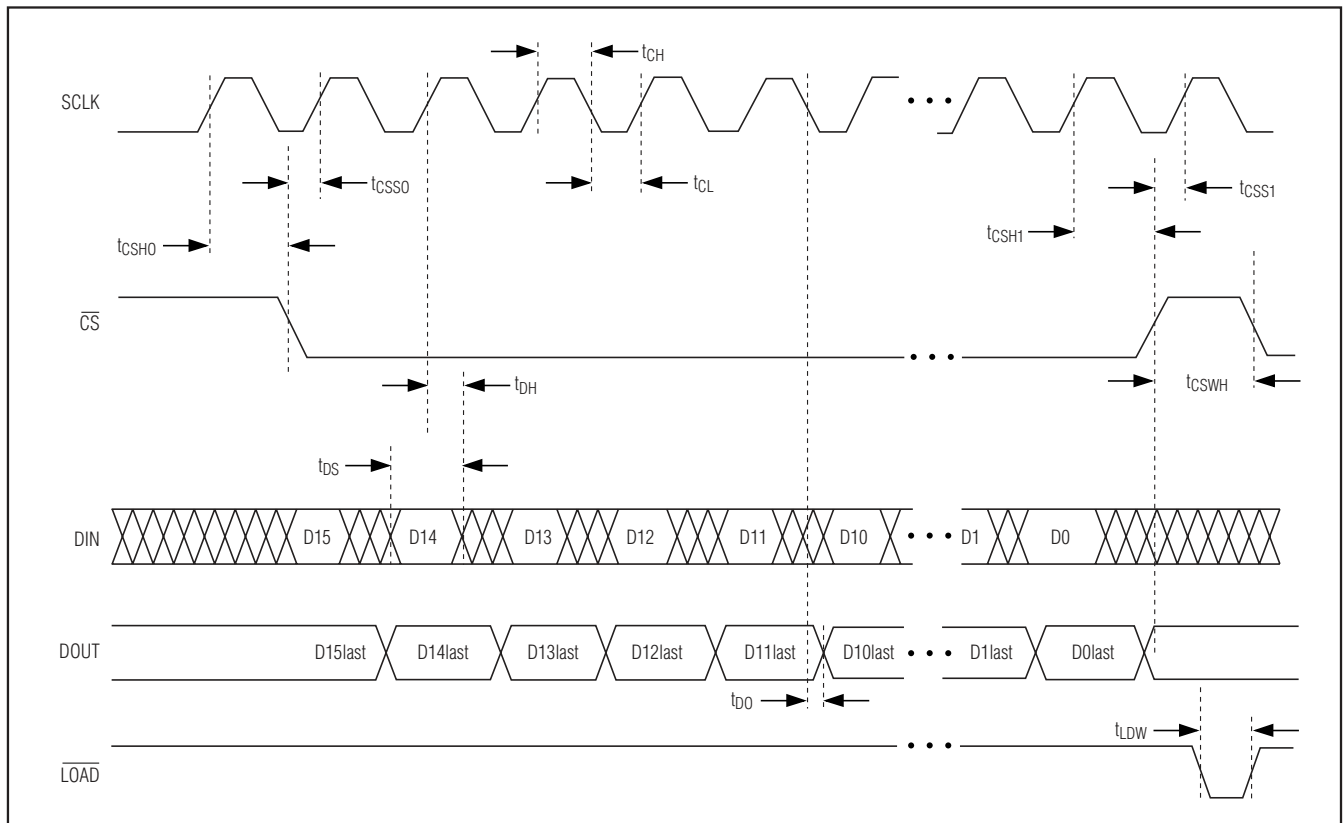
$t_{CH}$

SCLK

$t_{CSS0}$

$t_{CL}$

$t_{CSS1}$

$t_{CSH0}$

$t_{CSH1}$

$\overline{CS}$

$t_{DH}$

$t_{CSWH}$

$t_{DS}$

DIN

D15

D14

D13

D12

D11

D10

D1

D0

DOUT

D15last

D14last

D13last

D12last

D11last

D10last

D1last

D0last

$t_{DO}$

$t_{LDW}$

$\overline{LOAD}$